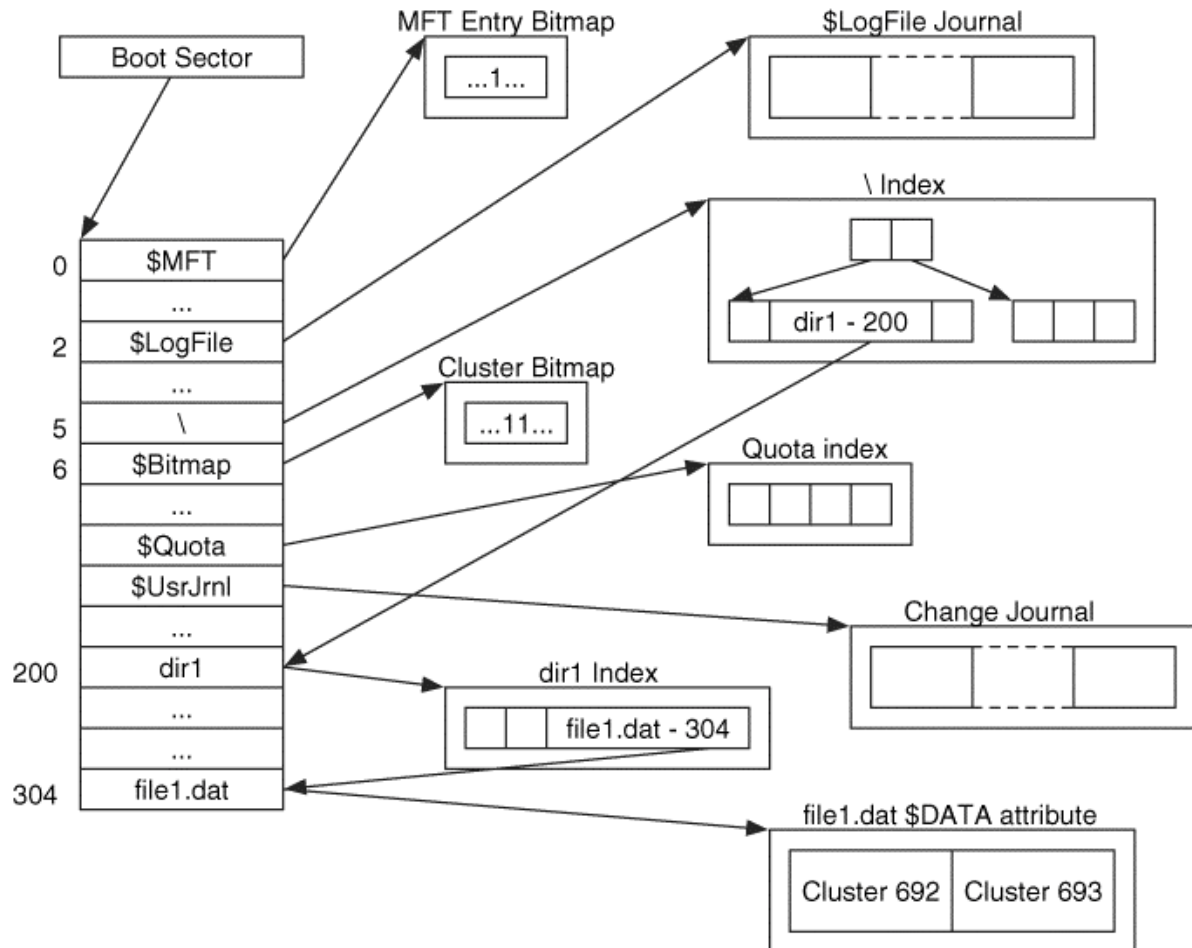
Boot Sector

MFT Entry Bitmap

...1...

$LogFile Journal

\ Index

dir1 - 200

0 $MFT
...
2 $LogFile
...
5 \
6 $Bitmap
...
$Quota
$UsrJrnl
...
200 dir1
...
...
304 file1.dat

Cluster Bitmap

...11...

Quota index

Change Journal

dir1 Index

file1.dat - 304

file1.dat $DATA attribute

Cluster 692

Cluster 693